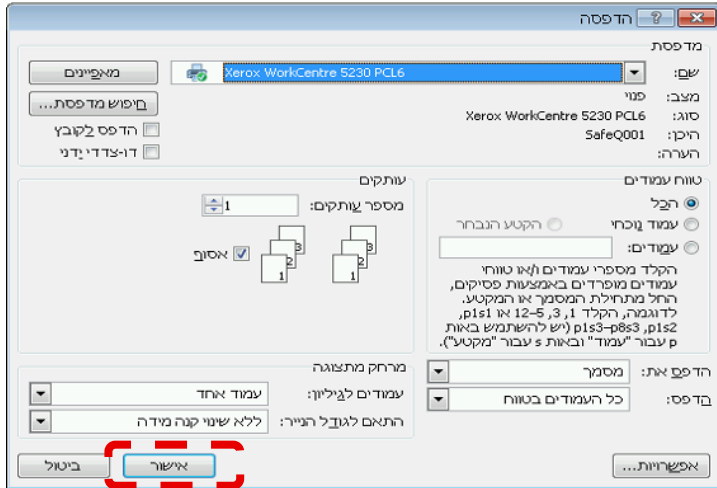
הדפסה ? X

מדפסת
שם: Xerox WorkCentre 5230 PCL6
מאפיינים
מצב: פנוי
סוג: Xerox WorkCentre 5230 PCL6
היכן: SafeQ001
הערה:
חיפוש מדפסת...
הדפס לקובץ
דו-צדדי ידני

טווח עמודים
הכל
עמוד נוכחי
הקטע הנבחר
עמודים:
הקלד מספרי עמודים ו/או טווחי עמודים מופרדים באמצעות פסיקים, החל מתחילת המסמך או המקטע. לדוגמה, הקלד 1, 3, 5–12 או p1s1, p1s2, p1s3–p8s3 (יש להשתמש באות p עבור "עמוד" ובאות s עבור "מקטע").

עותקים
מספר עותקים: 1
אסוף
3 2 1
3 2 1

הדפס את: מסמך
הדפס: כל העמודים בטווח

מרחק מתצוגה
עמודים לגיליון: עמוד אחד
התאם לגודל הנייר: ללא שינוי קנה מידה

אפשרויות... אישור ביטול